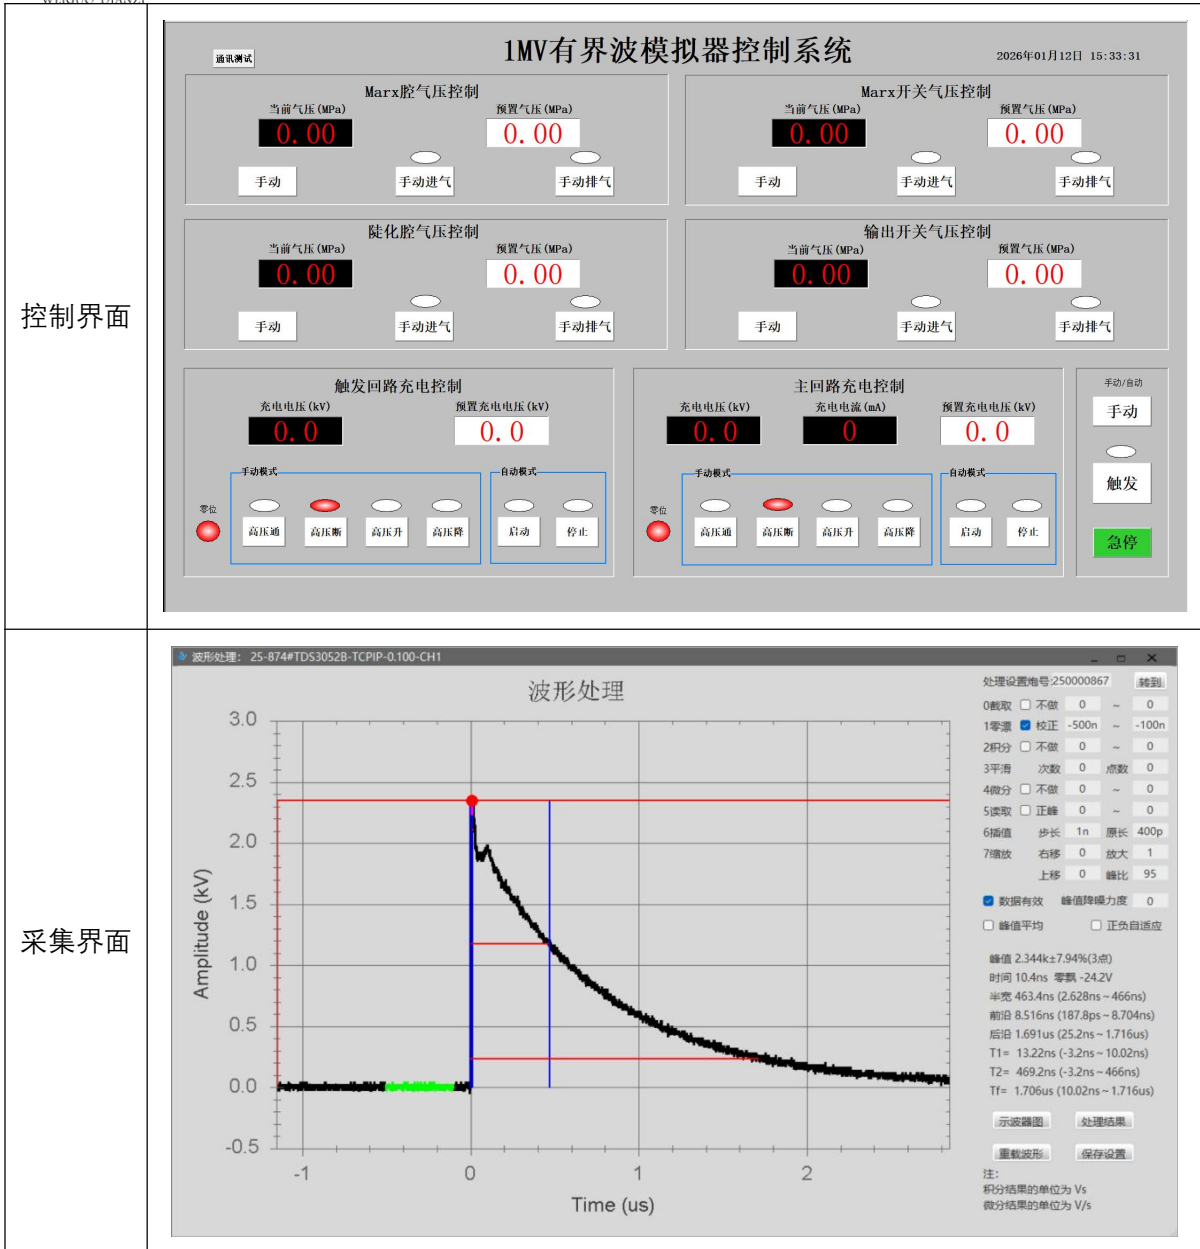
控制界面

通讯测试

1MV有界波模拟器控制系统

2026年01月12日 15:33:31

Marx腔气压控制
当前气压(MPa) 0.00
预置气压(MPa) 0.00
手动 手动进气 手动排气

Marx开关气压控制
当前气压(MPa) 0.00
预置气压(MPa) 0.00
手动 手动进气 手动排气

陡化腔气压控制
当前气压(MPa) 0.00
预置气压(MPa) 0.00
手动 手动进气 手动排气

输出开关气压控制
当前气压(MPa) 0.00
预置气压(MPa) 0.00
手动 手动进气 手动排气

触发回路充电控制
充电电压(kV) 0.0
预置充电电压(kV) 0.0
手动模式 自动模式
零位
高压通 高压断 高压升 高压降 启动 停止

主回路充电控制
充电电压(kV) 0.0
充电电流(mA) 0
预置充电电压(kV) 0.0
手动模式 自动模式
零位
高压通 高压断 高压升 高压降 启动 停止

手动/自动
手动
触发
急停

采集界面

波形处理: 25-874#TDS3052B-TCPIP-0.100-CH1

波形处理

3.0
2.5
2.0
1.5
1.0
0.5
0.0
-0.5
Amplitude (kV)
-1 0 1 2
Time (us)

处理设置淹号:250000867 转到
0截取 不做 0 ~ 0
1零漂 校正 -500n ~ -100n
2积分 不做 0 ~ 0
3平滑 次数 0 点数 0
4微分 不做 0 ~ 0
5读取 正峰 0 ~ 0
6插值 步长 1n 原长 400p
7缩放 右移 0 放大 1
上移 0 峰比 95
数据有效 峰值降噪力度 0
峰值平均 正负自适应

峰值 2.344k±7.94%(3点)
时间 10.4ns 零飘 -24.2V
半宽 463.4ns (2.628ns ~ 466ns)
前沿 8.516ns (187.8ps ~ 8.704ns)
后沿 1.691us (25.2ns ~ 1.716us)
T1= 13.22ns (-3.2ns ~ 10.02ns)
T2= 469.2ns (-3.2ns ~ 466ns)
Tf= 1.706us (10.02ns ~ 1.716us)

示波器图 处理结果
重载波形 保存设置

注:
积分结果的单位为 Vs
微分结果的单位为 V/s